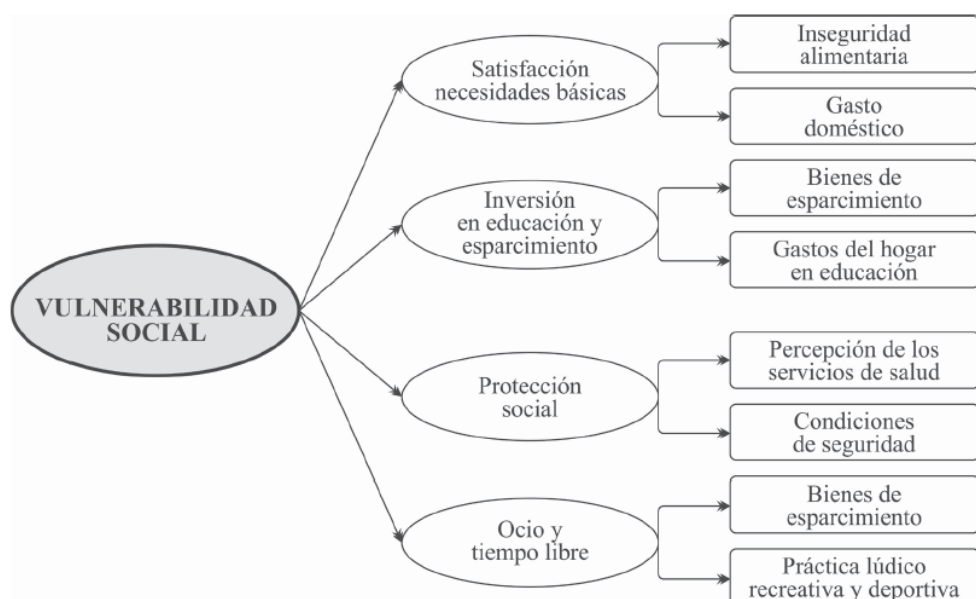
VULNERABILIDAD SOCIAL

Satisfacción necesidades básicas

Inseguridad alimentaria

Gasto doméstico

Inversión en educación y esparcimiento

Bienes de esparcimiento

Gastos del hogar en educación

Protección social

Percepción de los servicios de salud

Condiciones de seguridad

Ocio y tiempo libre

Bienes de esparcimiento

Práctica lúdico recreativa y deportiva